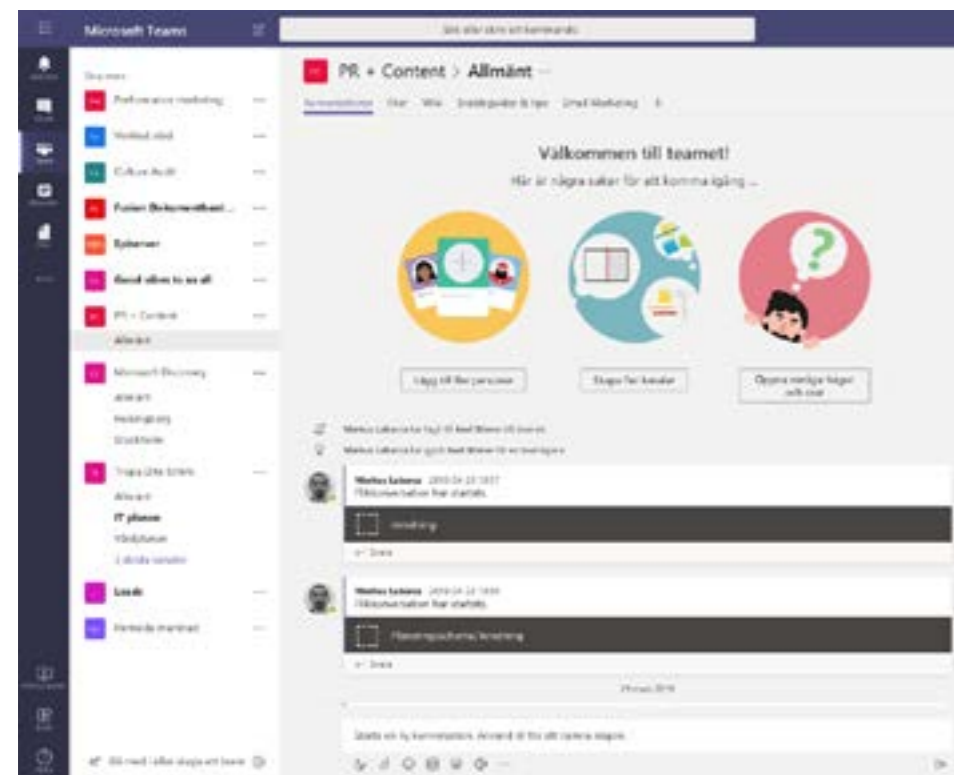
Microsoft Teams

Sök eller skriv ett kommando

Dina team

Performance marketing

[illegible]

Culture Audit

Fusion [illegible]

Sylvester

Good vibes to us all

PR + Content

Allmänt

Microsoft Discovery

Allmänt

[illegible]

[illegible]

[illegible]

Allmänt

IT planer

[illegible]

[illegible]

Leads

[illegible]

PR + Content > Allmänt

Konversationer Filer Wiki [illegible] Email Marketing

Välkommen till teamet!

Här är några saker för att komma igång ...

Lägg till fler personer

Skapa fler kanaler

Öppna vanliga frågor och svar

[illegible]

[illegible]

Markus Lehtonen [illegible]
Mötesanteckningar har startats.

Inspelning

Svara

Markus Lehtonen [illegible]
Mötesanteckningar har startats.

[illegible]

Svara

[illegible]

Starta en ny konversation. Använd @ för att nämna någon.

Gå med i eller skapa ett team